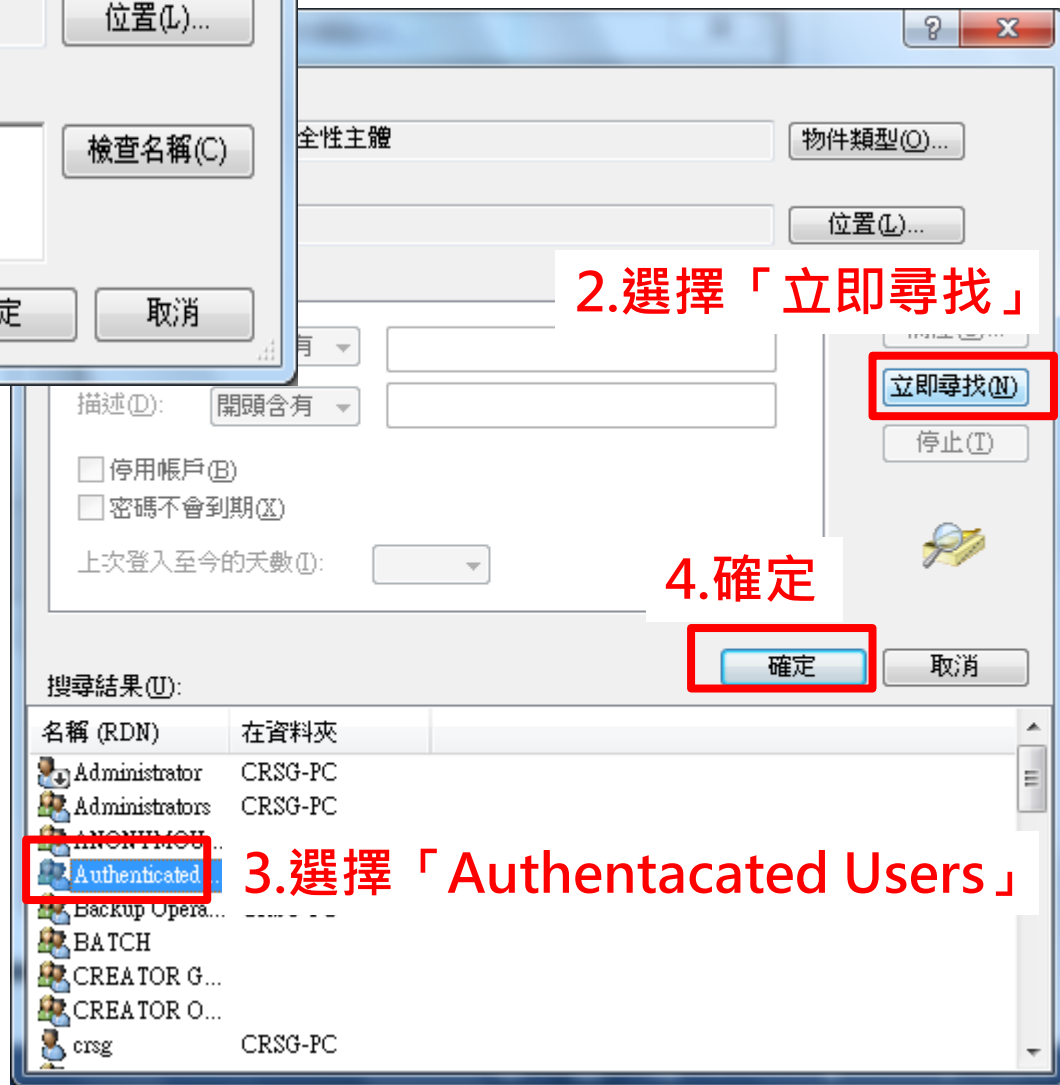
位置(L)...

檢查名稱(C)

定

取消

?

全性主體

物件類型(O)...

位置(L)...

2.選擇「立即尋找」

有

描述(D): 開頭含有

立即尋找(N)

停止(T)

停用帳戶(B)

密碼不會到期(X)

上次登入至今的天數(I):

4.確定

確定

取消

搜尋結果(U):

| 名稱 (RDN) | 在資料夾 |
|---|---|
| Administrator | CRSG-PC |
| Administrators | CRSG-PC |
| ANONYMOU... | |
| Authenticated ... | |
| Backup Opera... | |
| BATCH | |
| CREATOR G... | |
| CREATOR O... | |
| crsg | CRSG-PC |

3.選擇「Authentacated Users」